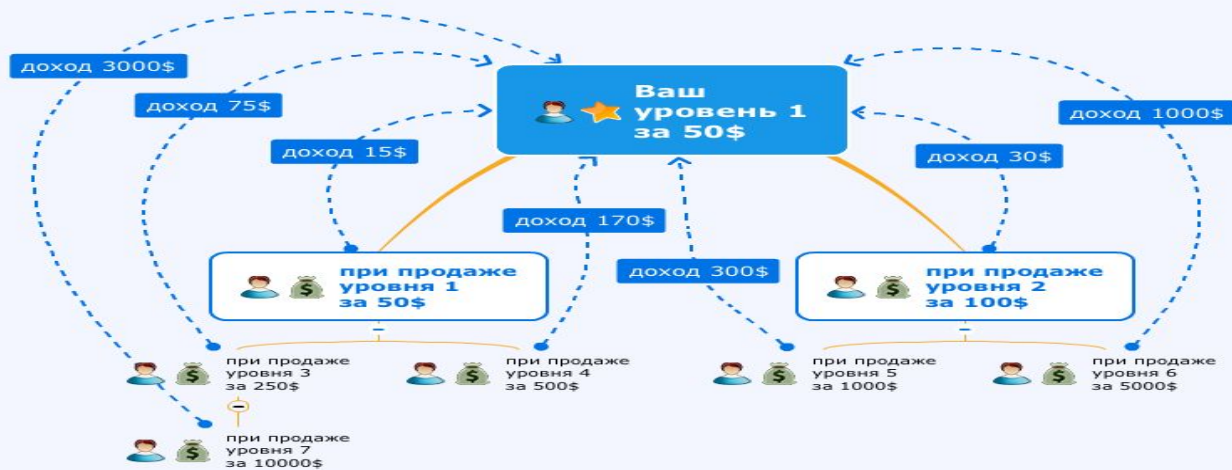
доход 3000$

доход 75$

доход 15$

Ваш уровень 1 за 50$

доход 30$

доход 1000$

доход 170$

доход 300$

при продаже уровня 1 за 50$

при продаже уровня 2 за 100$

при продаже уровня 3 за 250$

при продаже уровня 4 за 500$

при продаже уровня 5 за 1000$

при продаже уровня 6 за 5000$

при продаже уровня 7 за 10000$